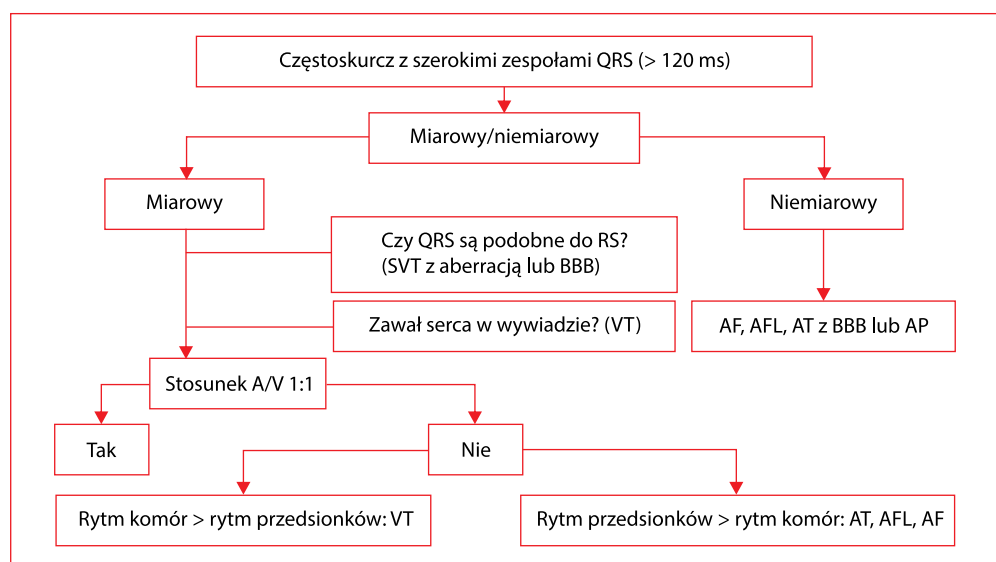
Częstoskurcz z szerokimi zespołami QRS (> 120 ms)

Miarowy/niemiarowy

Miarowy

Niemiarowy

Czy QRS są podobne do RS?
(SVT z aberracją lub BBB)

Zawał serca w wywiadzie? (VT)

AF, AFL, AT z BBB lub AP

Stosunek A/V 1:1

Tak

Nie

Rytm komór > rytm przedsionków: VT

Rytm przedsionków > rytm komór: AT, AFL, AF